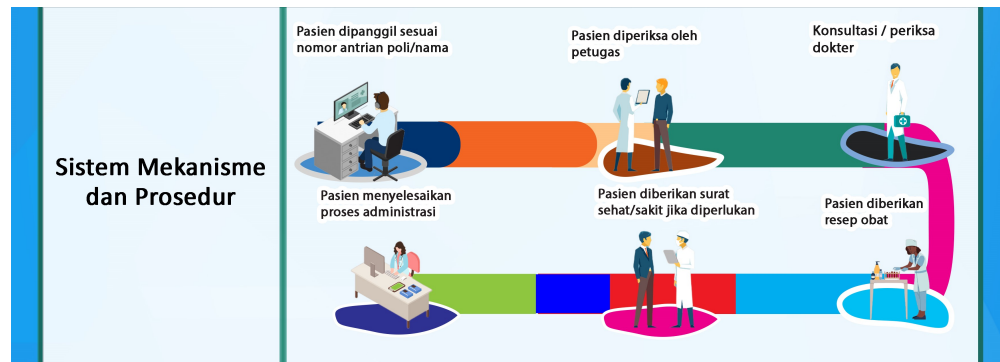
Sistem Mekanisme dan Prosedur

Pasien dipanggil sesuai nomor antrian poli/nama

Pasien diperiksa oleh petugas

Konsultasi / periksa dokter

Pasien menyelesaikan proses administrasi

Pasien diberikan surat sehat/sakit jika diperlukan

Pasien diberikan resep obat